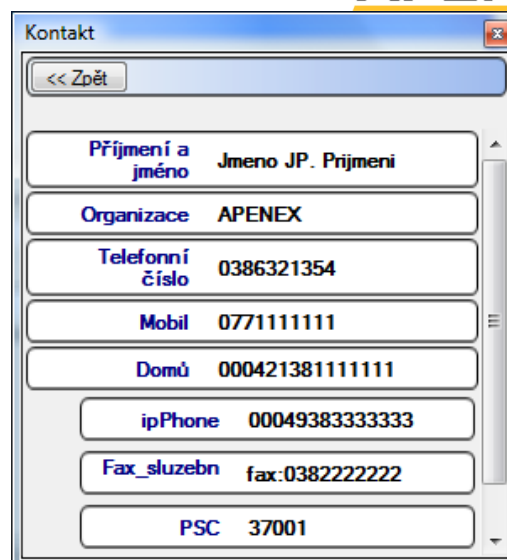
Kontakt

<< Zpět

Příjmení a jméno	Jmeno JP. Prijmeni

Organizace	APENEX

Telefonní číslo	0386321354

Mobil	0771111111

Domů	000421381111111

ipPhone	00049383333333

Fax_sluzebn	fax:0382222222

PSC	37001